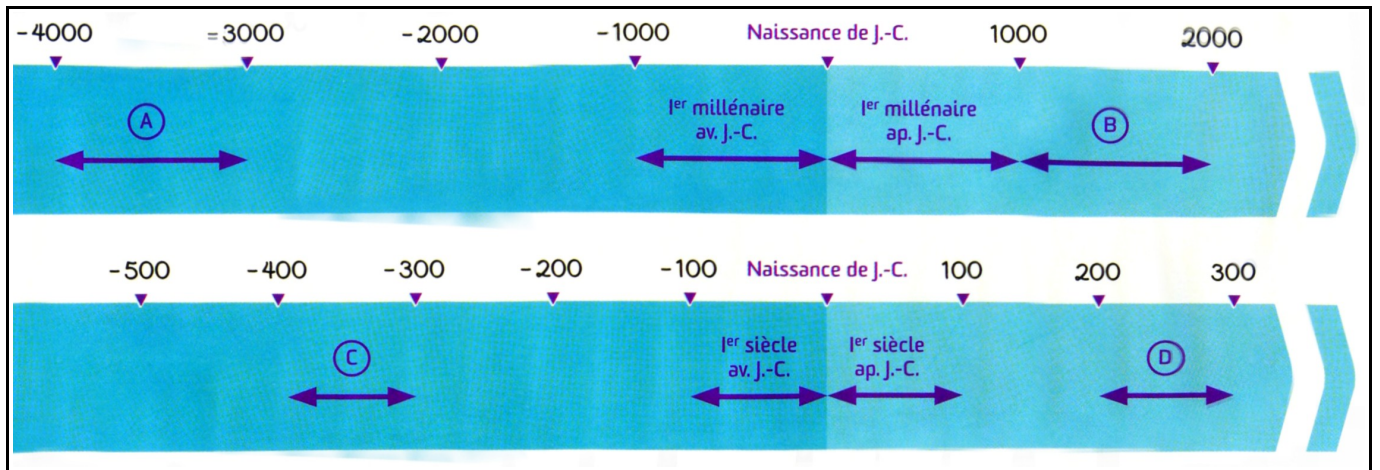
-4000 -3000 -2000 -1000 Naissance de J.-C. 1000 2000

A

I$^{er}$ millénaire av. J.-C.

I$^{er}$ millénaire ap. J.-C.

B

-500 -400 -300 -200 -100 Naissance de J.-C. 100 200 300

C

I$^{er}$ siècle av. J.-C.

I$^{er}$ siècle ap. J.-C.

D